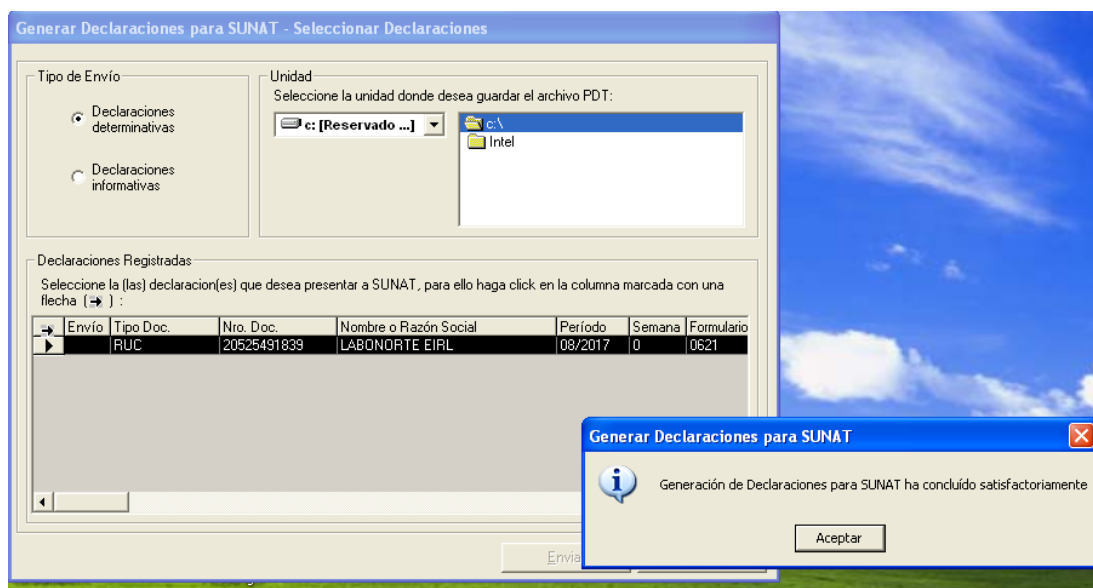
Generar Declaraciones para SUNAT - Seleccionar Declaraciones

Tipo de Envío

Declaraciones determinativas

Declaraciones informativas

Unidad

Seleccione la unidad donde desea guardar el archivo PDT:

c: [Reservado ...]

c:\

Intel

Declaraciones Registradas

Seleccione la (las) declaracion(es) que desea presentar a SUNAT, para ello haga click en la columna marcada con una flecha (➔) :

| ➔ | Envío | Tipo Doc. | Nro. Doc. | Nombre o Razón Social | Período | Semana | Formulario |
|---|---|---|---|---|---|---|---|
| ▶ | | RUC | 20525491839 | LABONORTE EIRL | 08/2017 | 0 | 0621 |

Envia

Generar Declaraciones para SUNAT

Generación de Declaraciones para SUNAT ha concluído satisfactoriamente

Aceptar